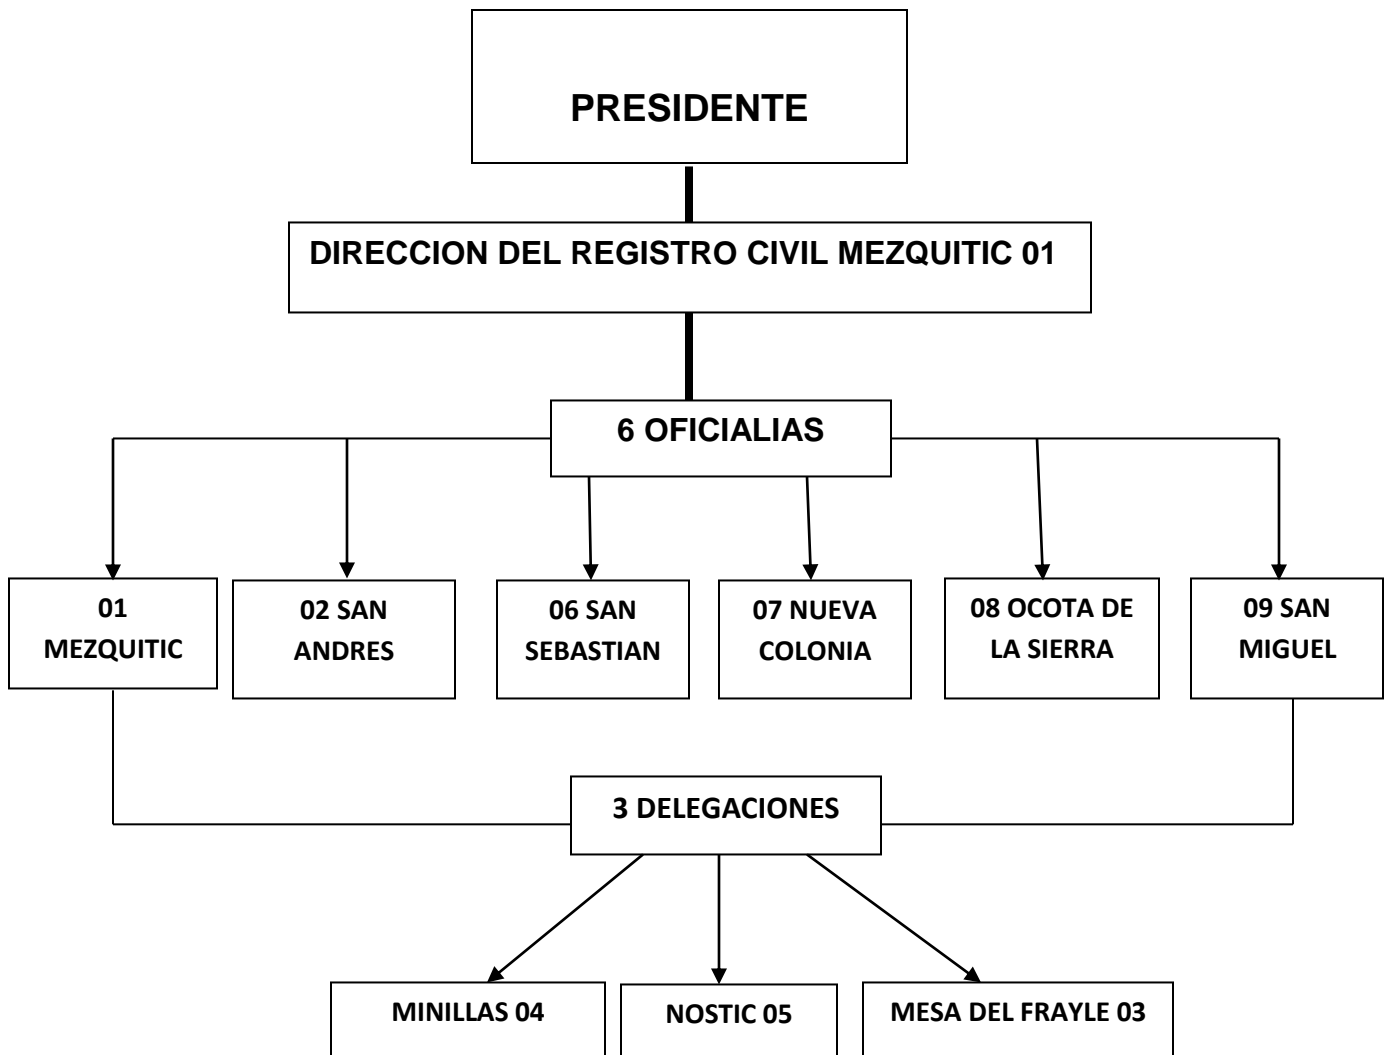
PRESIDENTE

DIRECCION DEL REGISTRO CIVIL MEZQUITIC 01

6 OFICIALIAS

01 MEZQUITIC

02 SAN ANDRES

06 SAN SEBASTIAN

07 NUEVA COLONIA

08 OCOTA DE LA SIERRA

09 SAN MIGUEL

3 DELEGACIONES

MINILLAS 04

NOSTIC 05

MESA DEL FRAYLE 03